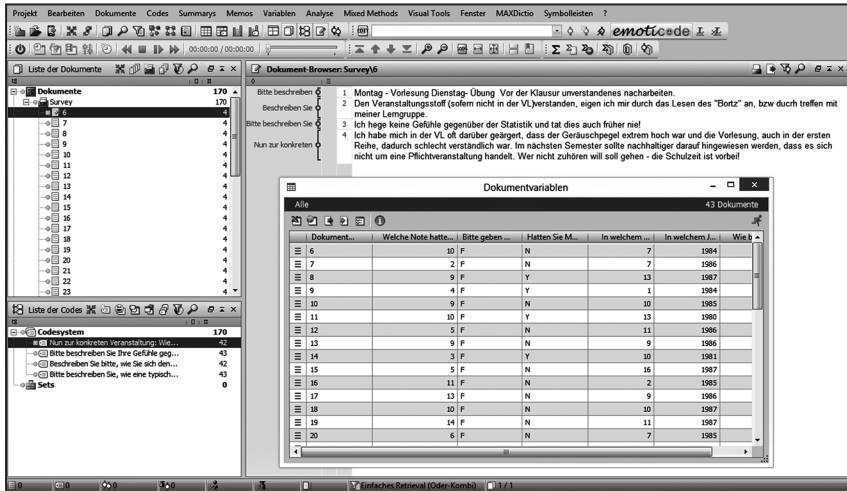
Projekt Bearbeiten Dokumente Codes Summarys Memos Variablen Analyse Mixed Methods Visual Tools Fenster MAXDictio Symbolleisten ?

emoticode

00:00:00 / 00:00:00

Liste der Dokumente

Dokumente 170
Survey 170
6 4
7 4
8 4
9 4
10 4
11 4
12 4
13 4
14 4
15 4
16 4
17 4
18 4
19 4
20 4
21 4
22 4
23 4

Liste der Codes

Codesystem 170
Nun zur konkreten Veranstaltung: Wie... 42
Bitte beschreiben Sie Ihre Gefühle geg... 43
Beschreiben Sie bitte, wie Sie sich den... 42
Bitte beschreiben Sie, wie eine typisch... 43
Sets 0

Dokument-Browser: Survey\6

Bitte beschreiben
Beschreiben Sie
Bitte beschreiben Sie
Nun zur konkreten

1 Montag - Vorlesung Dienstag- Übung Vor der Klausur unverstandenes nacharbeiten.
2 Den Veranstaltungsstoff (sofern nicht in der VL)verstanden, eigen ich mir durch das Lesen des "Bortz" an, bzw ducrh treffen mit meiner Lerngruppe.
3 Ich hege keine Gefühle gegenüber der Statistik und tat dies auch früher nie!
4 Ich habe mich in der VL oft darüber geärgert, dass der Geräuschpegel extrem hoch war und die Vorlesung, auch in der ersten Reihe, dadurch schlecht verständlich war. Im nächsten Semester sollte nachhaltiger darauf hingewiesen werden, dass es sich nicht um eine Pflichtveranstaltung handelt. Wer nicht zuhören will soll gehen - die Schulzeit ist vorbei!

Dokumentvariablen

Alle 43 Dokumente

| | Dokument... | Welche Note hatte... | Bitte geben ... | Hatten Sie M... | In welchem ... | In welchem J... | Wie b |
|---|---|---|---|---|---|---|---|
| ≡ | 6 | 10 | F | N | 7 | 1984 | |
| ≡ | 7 | 2 | F | N | 7 | 1986 | |
| ≡ | 8 | 9 | F | Y | 13 | 1987 | |
| ≡ | 9 | 4 | F | Y | 1 | 1984 | |
| ≡ | 10 | 9 | F | N | 10 | 1985 | |
| ≡ | 11 | 10 | F | Y | 13 | 1987 | |
| ≡ | 12 | 5 | F | N | 11 | 1986 | |
| ≡ | 13 | 9 | F | N | 9 | 1986 | |
| ≡ | 14 | 3 | F | Y | 10 | 1981 | |
| ≡ | 15 | 5 | F | N | 16 | 1987 | |
| ≡ | 16 | 11 | F | N | 2 | 1985 | |
| ≡ | 17 | 13 | F | N | 9 | 1986 | |
| ≡ | 18 | 10 | F | N | 10 | 1987 | |
| ≡ | 19 | 14 | F | N | 11 | 1987 | |
| ≡ | 20 | 6 | F | N | 7 | 1985 | |

0 0 0 0 Einfaches Retrieval (Oder-Kombi) 1 / 1